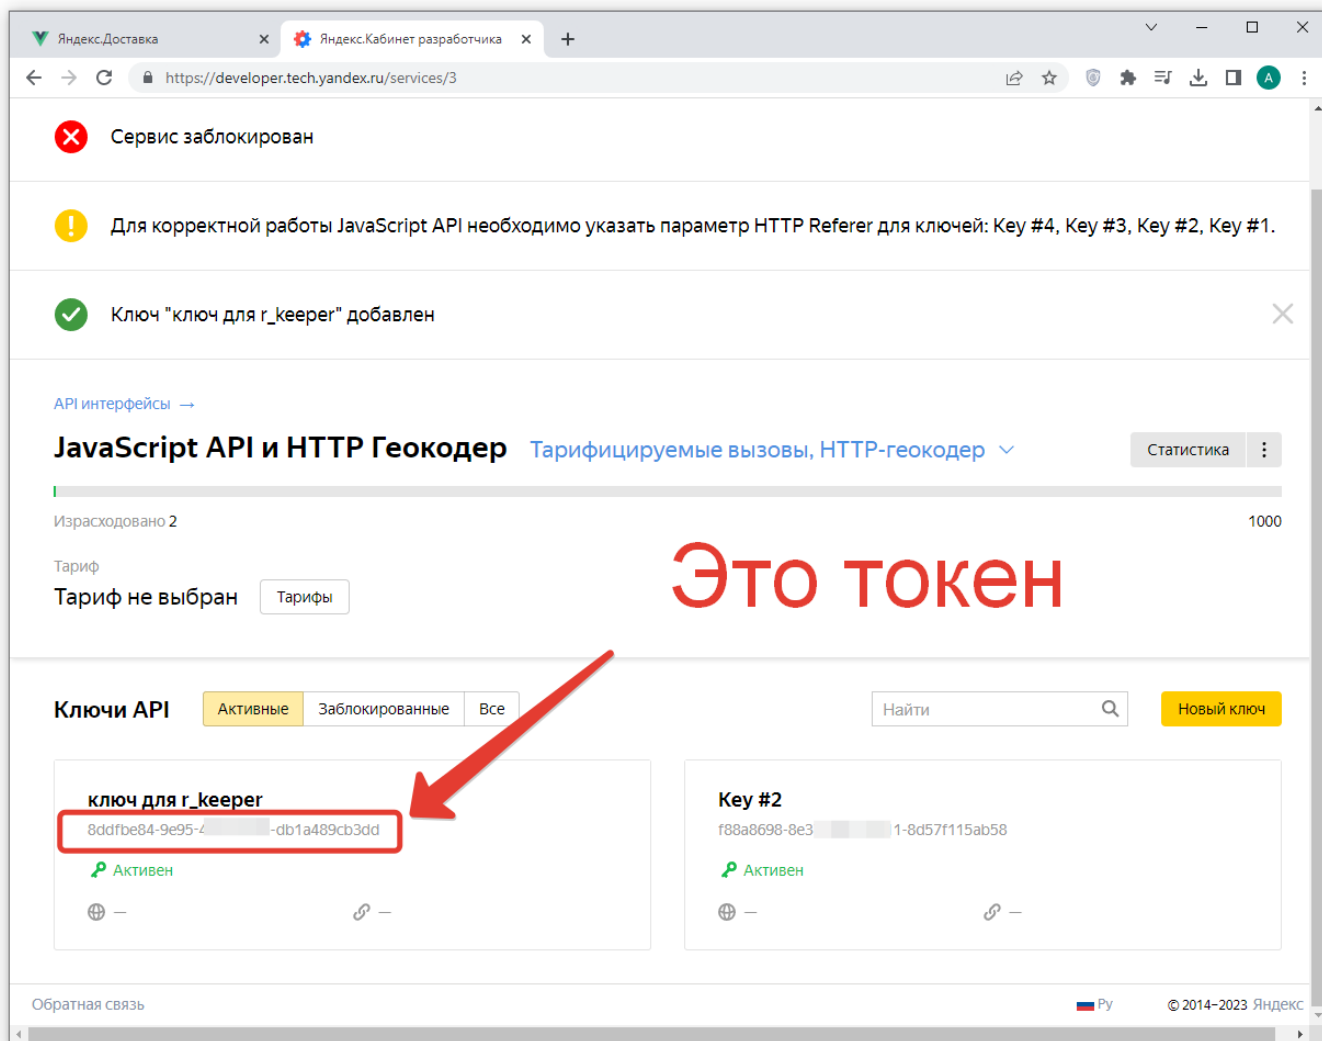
Яндекс.Доставка
Яндекс.Кабинет разработчика
https://developer.tech.yandex.ru/services/3

Сервис заблокирован

Для корректной работы JavaScript API необходимо указать параметр HTTP Referer для ключей: Key #4, Key #3, Key #2, Key #1.

Ключ "ключ для r_keeper" добавлен

API интерфейсы →

JavaScript API и HTTP Геокодер Тарифицируемые вызовы, HTTP-геокодер

Статистика

Израсходовано 2

1000

Тариф

Тариф не выбран Тарифы

Это токен

Ключи API Активные Заблокированные Все

Найти

Новый ключ

ключ для r_keeper
8ddfbe84-9e95-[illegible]-db1a489cb3dd
Активен
—
—

Key #2
f88a8698-8e3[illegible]1-8d57f115ab58
Активен
—
—

Обратная связь

Ру

© 2014–2023 Яндекс